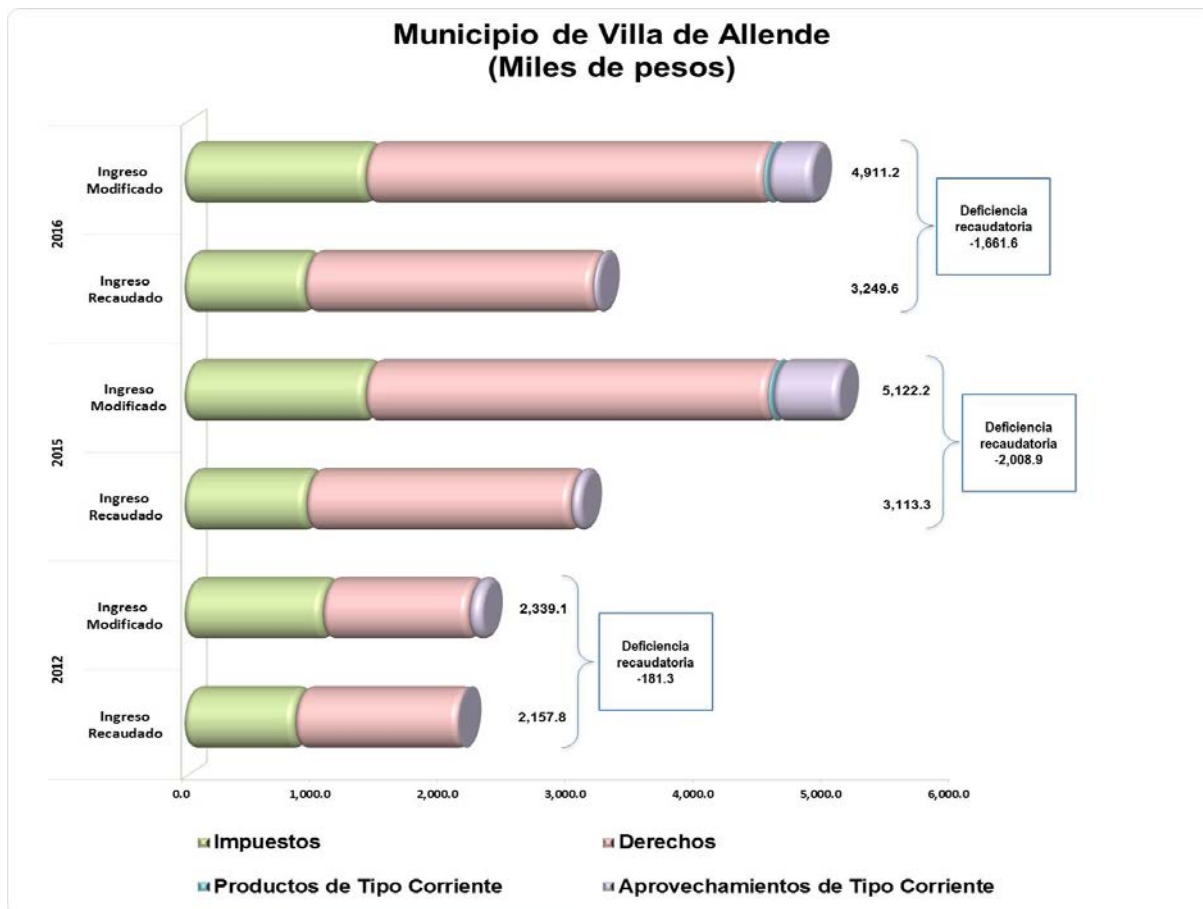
Municipio de Villa de Allende
(Miles de pesos)

2016

Ingreso Modificado

4,911.2

Deficiencia recaudatoria -1,661.6

Ingreso Recaudado

3,249.6

2015

Ingreso Modificado

5,122.2

Deficiencia recaudatoria -2,008.9

Ingreso Recaudado

3,113.3

2012

Ingreso Modificado

2,339.1

Deficiencia recaudatoria -181.3

Ingreso Recaudado

2,157.8

0.0 1,000.0 2,000.0 3,000.0 4,000.0 5,000.0 6,000.0

Impuestos
Derechos
Productos de Tipo Corriente
Aprovechamientos de Tipo Corriente